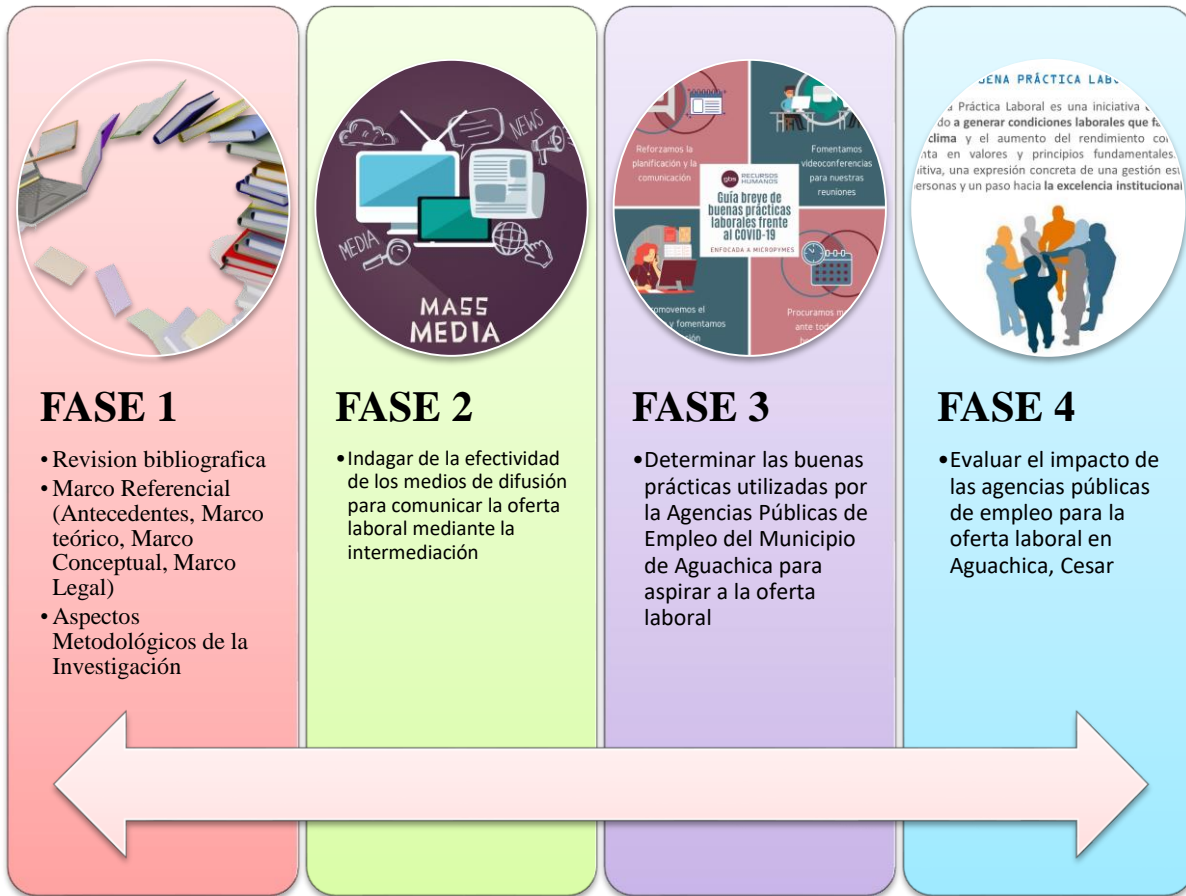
NEWS

MEDIA

MASS MEDIA

Reforzamos la planificación y la comunicación

Fomentamos videoconferencias para nuestras reuniones

RECURSOS HUMANOS

Guía breve de buenas prácticas laborales frente al COVID-19

ENFOCADA A MICROPYMES

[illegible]romovemos el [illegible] y fomentamos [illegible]

Procuramos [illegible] ante tod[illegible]

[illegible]ENA PRÁCTICA LABO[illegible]

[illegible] Práctica Laboral es una iniciativa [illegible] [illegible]do a generar condiciones laborales que fa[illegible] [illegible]clima y el aumento del rendimiento co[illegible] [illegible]nta en valores y principios fundamentales. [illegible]itiva, una expresión concreta de una gestión es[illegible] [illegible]ersonas y un paso hacia la excelencia institucional

FASE 1

• Revision bibliografica
• Marco Referencial (Antecedentes, Marco teórico, Marco Conceptual, Marco Legal)
• Aspectos Metodológicos de la Investigación

FASE 2

• Indagar de la efectividad de los medios de difusión para comunicar la oferta laboral mediante la intermediación

FASE 3

• Determinar las buenas prácticas utilizadas por la Agencias Públicas de Empleo del Municipio de Aguachica para aspirar a la oferta laboral

FASE 4

• Evaluar el impacto de las agencias públicas de empleo para la oferta laboral en Aguachica, Cesar